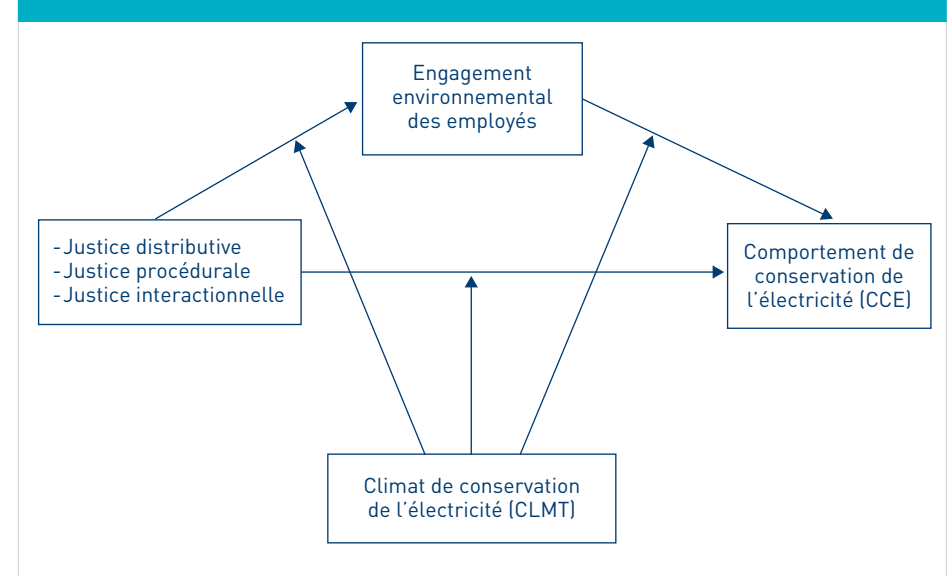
Engagement environnemental des employés

-Justice distributive
-Justice procédurale
-Justice interactionnelle

Comportement de conservation de l´électricité (CCE)

Climat de conservation de l´électricité (CLMT)